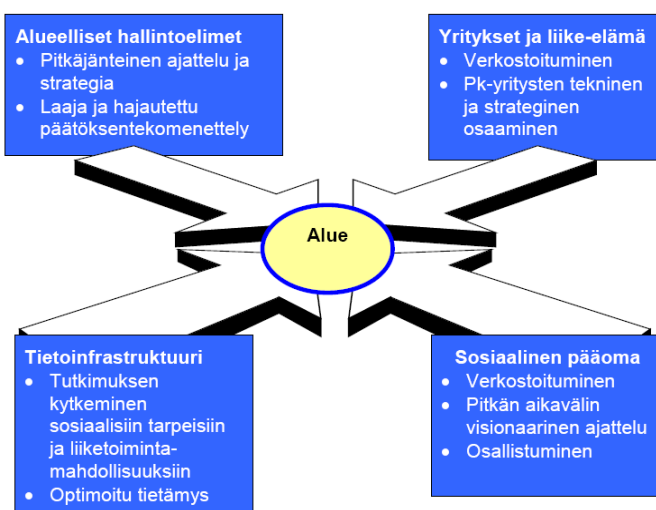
Alueelliset hallintoelimet
• Pitkäjänteinen ajattelu ja strategia
• Laaja ja hajautettu päätöksentekomenettely

Yritykset ja liike-elämä
• Verkostoituminen
• Pk-yritysten tekninen ja strateginen osaaminen

Alue

Tietoinfrastruktuuri
• Tutkimuksen kytkeminen sosiaalisiin tarpeisiin ja liiketoimintamahdollisuuksiin
• Optimoitu tietämys

Sosiaalinen pääoma
• Verkostoituminen
• Pitkän aikavälin visionaarinen ajattelu
• Osallistuminen